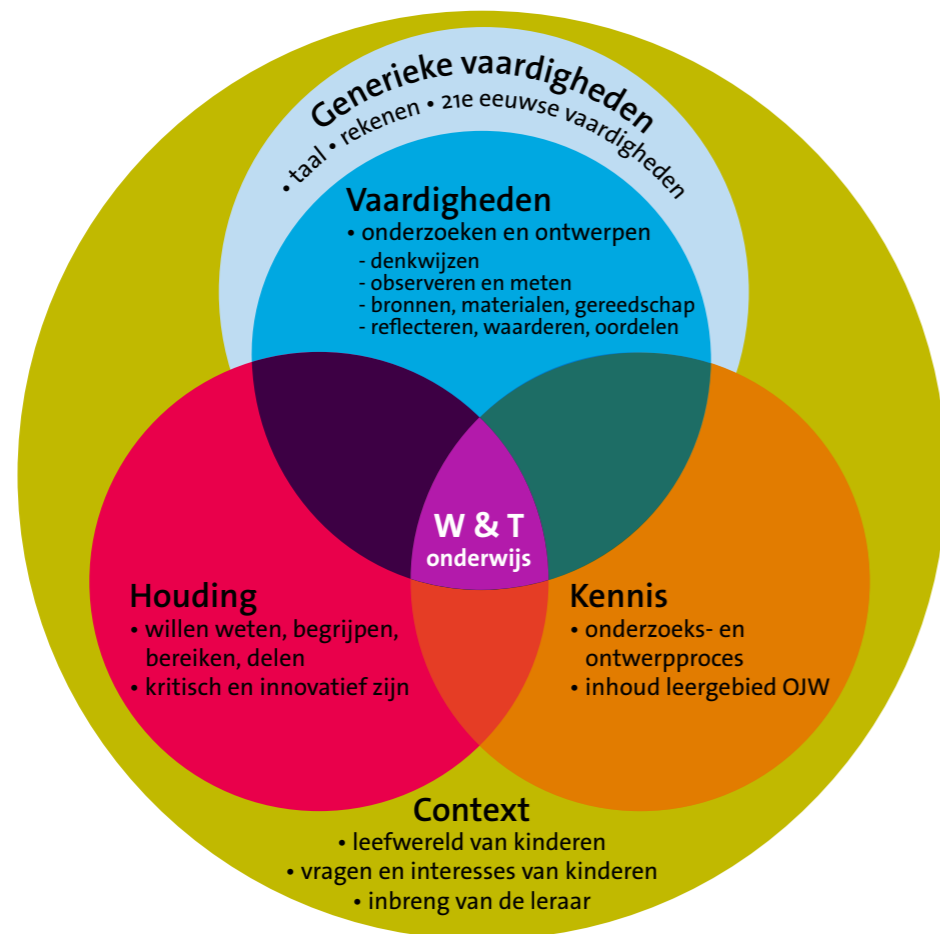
Generieke vaardigheden
• taal • rekenen • 21e eeuwse vaardigheden

Vaardigheden
• onderzoeken en ontwerpen
- denkwijzen
- observeren en meten
- bronnen, materialen, gereedschap
- reflecteren, waarderen, oordelen

W & T
onderwijs

Houding
• willen weten, begrijpen, bereiken, delen
• kritisch en innovatief zijn

Kennis
• onderzoeks- en ontwerpproces
• inhoud leergebied OJW

Context
• leefwereld van kinderen
• vragen en interesses van kinderen
• inbreng van de leraar